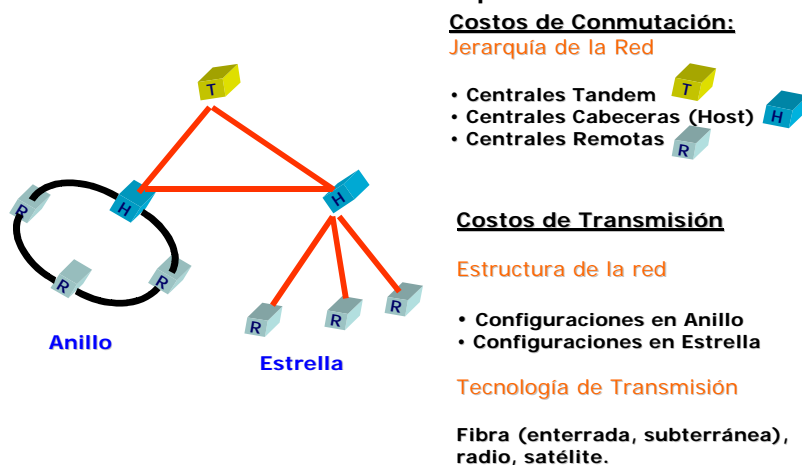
T

H

H

R

R

R

R

R

R

Anillo

Estrella

Costos de Conmutación:

Jerarquía de la Red

• Centrales Tandem T
• Centrales Cabeceras (Host) H
• Centrales Remotas R

Costos de Transmisión

Estructura de la red

• Configuraciones en Anillo
• Configuraciones en Estrella

Tecnología de Transmisión

Fibra (enterrada, subterránea), radio, satélite.